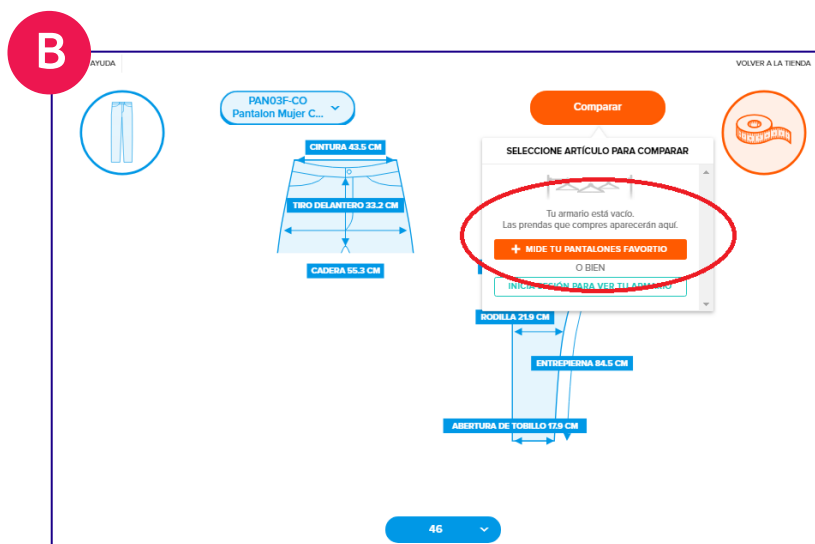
B

AYUDA

VOLVER A LA TIENDA

PAN03F-CO
Pantalon Mujer C...

Comparar

SELECCIONE ARTÍCULO PARA COMPARAR

Tu armario está vacío.
Las prendas que compres aparecerán aquí.

+ MIDE TU PANTALONES FAVORTIO

O BIEN

INICIA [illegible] PARA VER TU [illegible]

CINTURA 43.5 CM

TIRO DELANTERO 33.2 CM

CADERA 55.3 CM

RODILLA 21.9 CM

ENTREPIERNA 84.5 CM

ABERTURA DE TOBILLO 17.9 CM

46